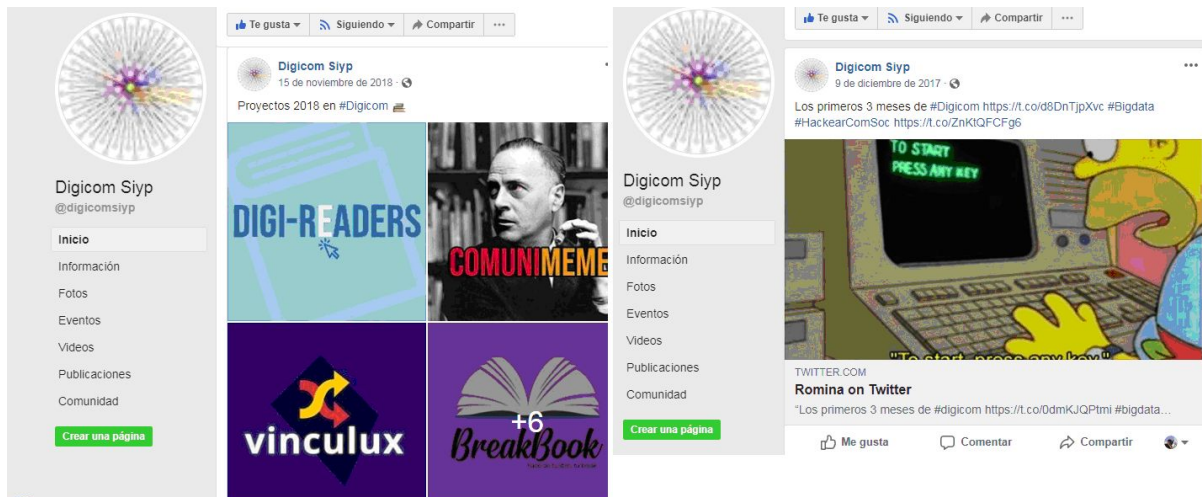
Digicom Siyp
@digicomsiyp

Inicio
Información
Fotos
Eventos
Videos
Publicaciones
Comunidad

Crear una página

Te gusta ▾ Siguiendo ▾ Compartir ···

Digicom Siyp
15 de noviembre de 2018 ·

Proyectos 2018 en #Digicom

DIGI-READERS

COMUNIMEME

vinculux

BreakBook

+6

Digicom Siyp
@digicomsiyp

Inicio
Información
Fotos
Eventos
Videos
Publicaciones
Comunidad

Crear una página

Te gusta ▾ Siguiendo ▾ Compartir ···

Digicom Siyp
9 de diciembre de 2017 ·

Los primeros 3 meses de #Digicom https://t.co/d8DnTjpXvc #Bigdata #HackearComSoc https://t.co/ZnKtQFCFg6

TO START PRESS ANY KEY

"To start, press any key"

TWITTER.COM
Romina on Twitter
"Los primeros 3 meses de #digicom https://t.co/0dmKJQPtmi #bigdata...

Me gusta Comentar Compartir